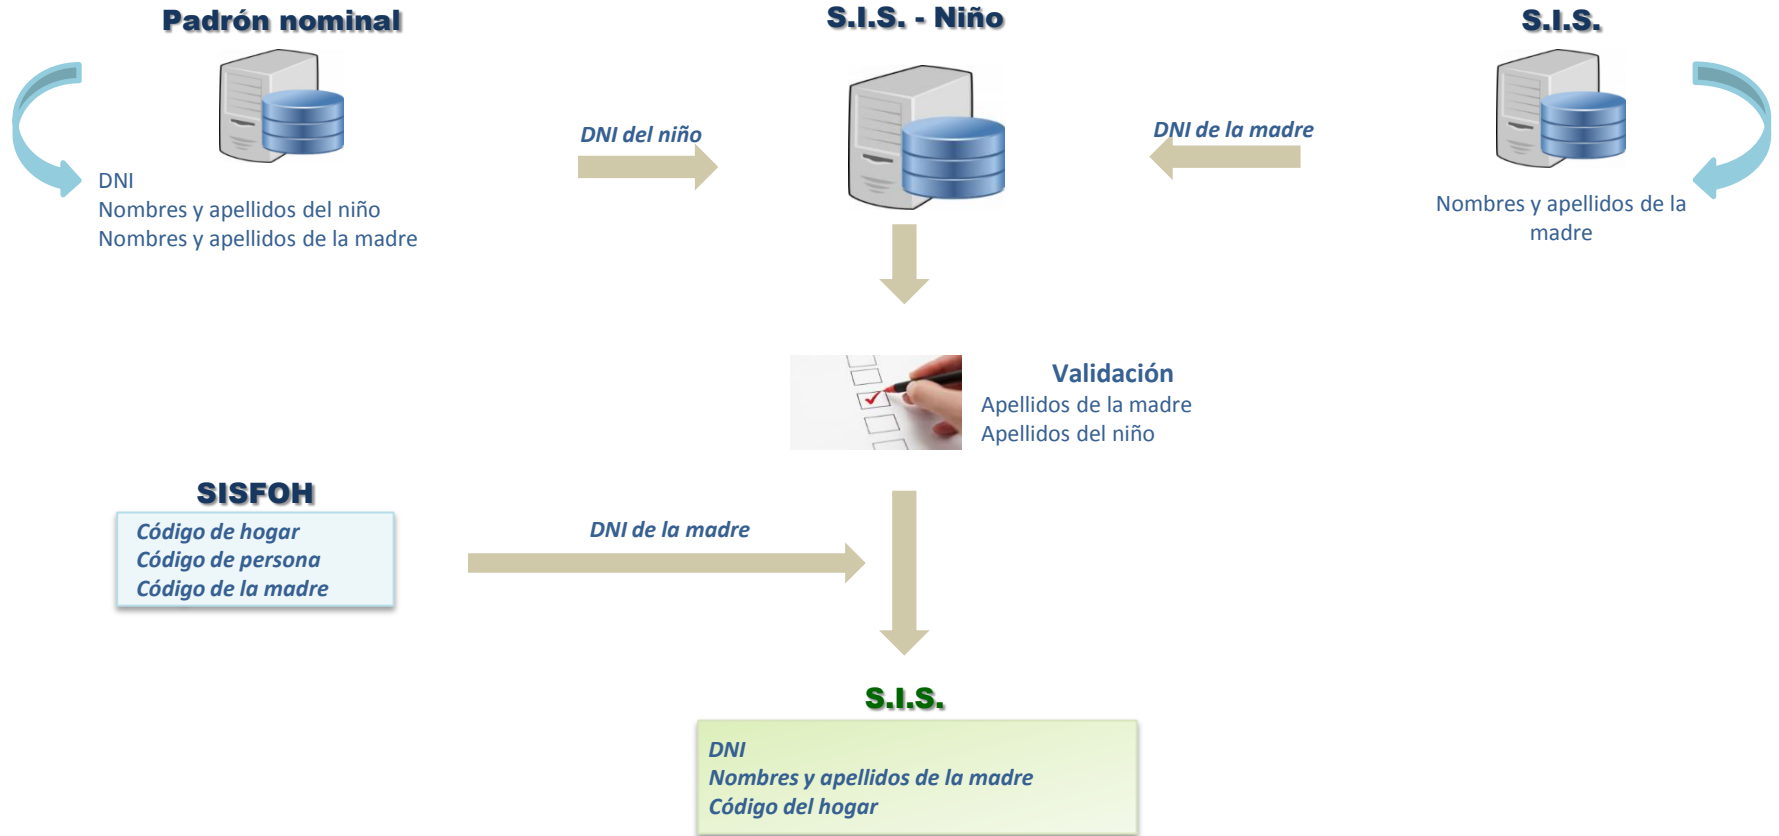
Padrón nominal

DNI
Nombres y apellidos del niño
Nombres y apellidos de la madre

DNI del niño

S.I.S. - Niño

DNI de la madre

S.I.S.

Nombres y apellidos de la madre

Validación
Apellidos de la madre
Apellidos del niño

SISFOH
Código de hogar
Código de persona
Código de la madre

DNI de la madre

S.I.S.
DNI
Nombres y apellidos de la madre
Código del hogar